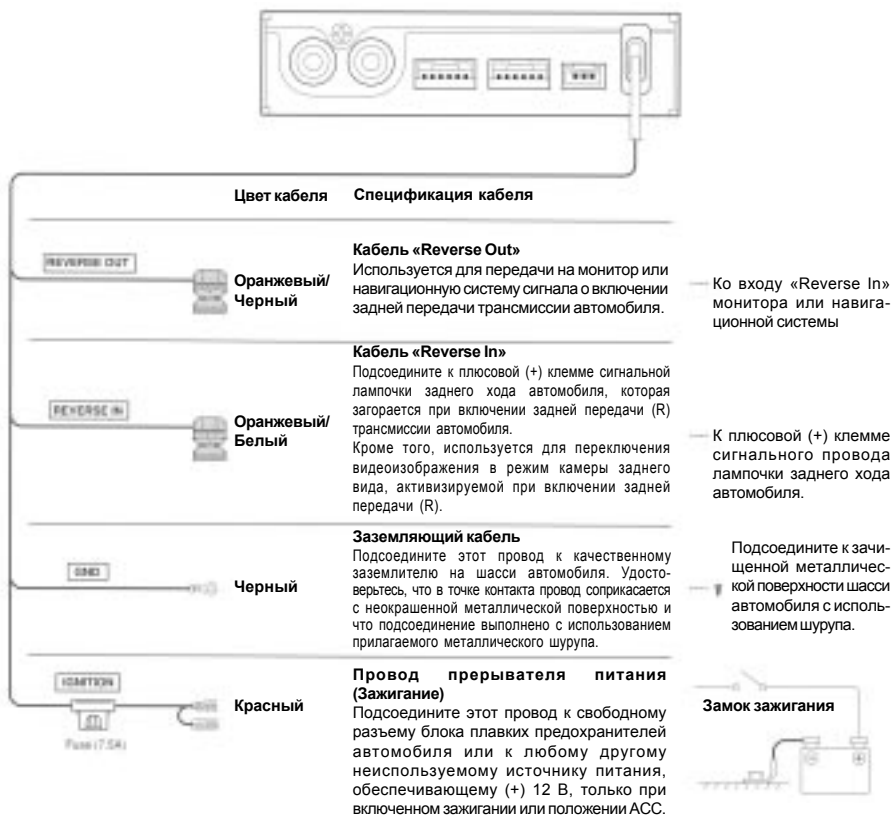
Цвет кабеля

Спецификация кабеля

REVERSE OUT

Оранжевый/ Черный

Кабель «Reverse Out»
Используется для передачи на монитор или навигационную систему сигнала о включении задней передачи трансмиссии автомобиля.

Ко входу «Reverse In» монитора или навигационной системы

REVERSE IN

Оранжевый/ Белый

Кабель «Reverse In»
Подсоедините к плюсовой (+) клемме сигнальной лампочки заднего хода автомобиля, которая загорается при включении задней передачи (R) трансмиссии автомобиля.
Кроме того, используется для переключения видеоизображения в режим камеры заднего вида, активизируемой при включении задней передачи (R).

К плюсовой (+) клемме сигнального провода лампочки заднего хода автомобиля.

GND

Черный

Заземляющий кабель
Подсоедините этот провод к качественному заземлителю на шасси автомобиля. Удостоверьтесь, что в точке контакта провод соприкасается с неокрашенной металлической поверхностью и что подсоединение выполнено с использованием прилагаемого металлического шурупа.

Подсоедините к зачищенной металлической поверхности шасси автомобиля с использованием шурупа.

IGNITION

Fuse (7.5A)

Красный

Провод прерывателя питания (Зажигание)
Подсоедините этот провод к свободному разъему блока плавких предохранителей автомобиля или к любому другому неиспользуемому источнику питания, обеспечивающему (+) 12 В, только при включенном зажигании или положении АСС.

Замок зажигания